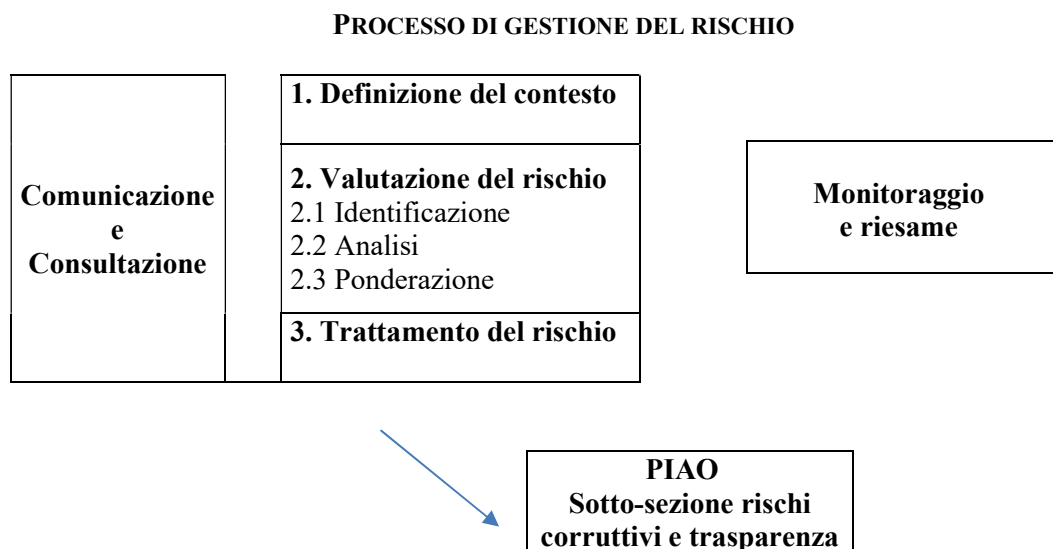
PROCESSO DI GESTIONE DEL RISCHIO

Comunicazione e Consultazione

1. Definizione del contesto

2. Valutazione del rischio
2.1 Identificazione
2.2 Analisi
2.3 Ponderazione

3. Trattamento del rischio

Monitoraggio e riesame

PIAO
Sotto-sezione rischi corruttivi e trasparenza